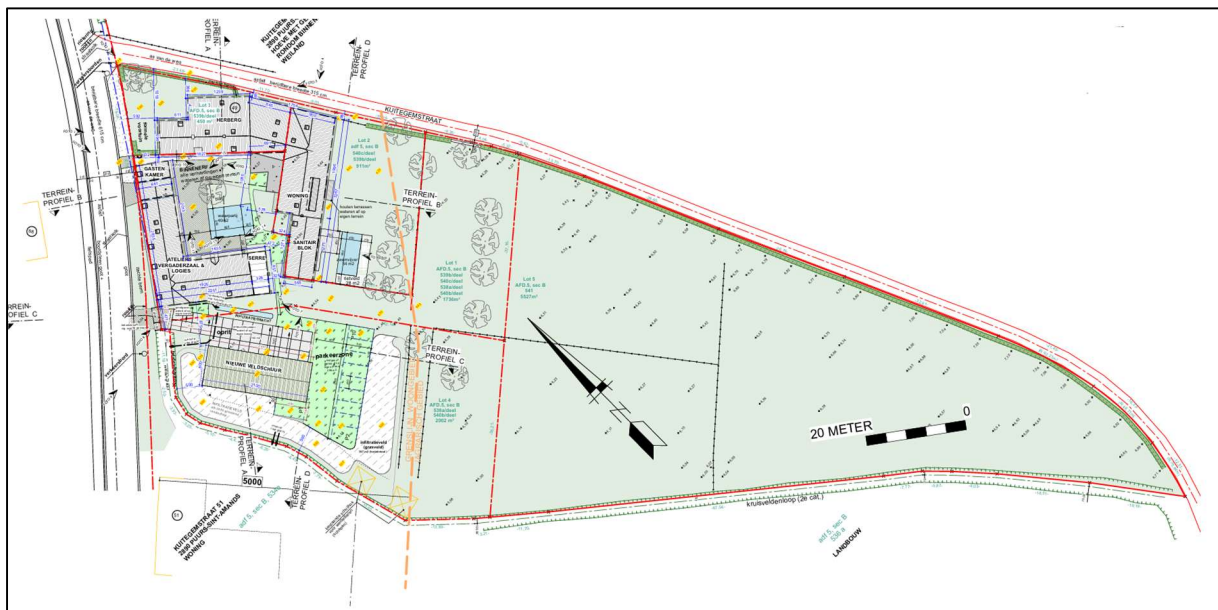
TERREIN-PROFIEL A

KUITEGEMSTRAAT 53
2890 PUURS-
HOEVE MET GL.
RONDOM BINNEN
WEILAND

TERREIN-PROFIEL D

KUITEGEMSTRAAT

HERBERG

Lot 3
AFD.5, sec B
539b/deel
1400 m²

Lot 2
afd 5, sec B
540c/deel
539b/deel
917m²

GASTENKAMER

WONING

TERREIN-PROFIEL B

TERREIN-PROFIEL B

SANITAIR BLOK

ATELIER VERGADERZAAL & LOGIES

SERRE

Lot 1
AFD.5, sec B
539b/deel
540c/deel
538a/deel
540b/deel
1738m²

Lot 5
AFD.5, sec B
541
5527m²

TERREIN-PROFIEL C

parkeerzone

NIEUWE VELDSCHUUR

TERREIN-PROFIEL C

Lot 4
AFD.5, sec B
538a/deel
540b/deel
2002 m²

20 METER 0

TERREIN-PROFIEL A

5000

TERREIN-PROFIEL D

KUITEGEMSTRAAT 51
2890 PUURS-SINT-AMANDS
WONING

afd 5, sec B, 538

kruitveldenloop (2e cat.)

afd 5, sec B
538 a

LANDBOUW